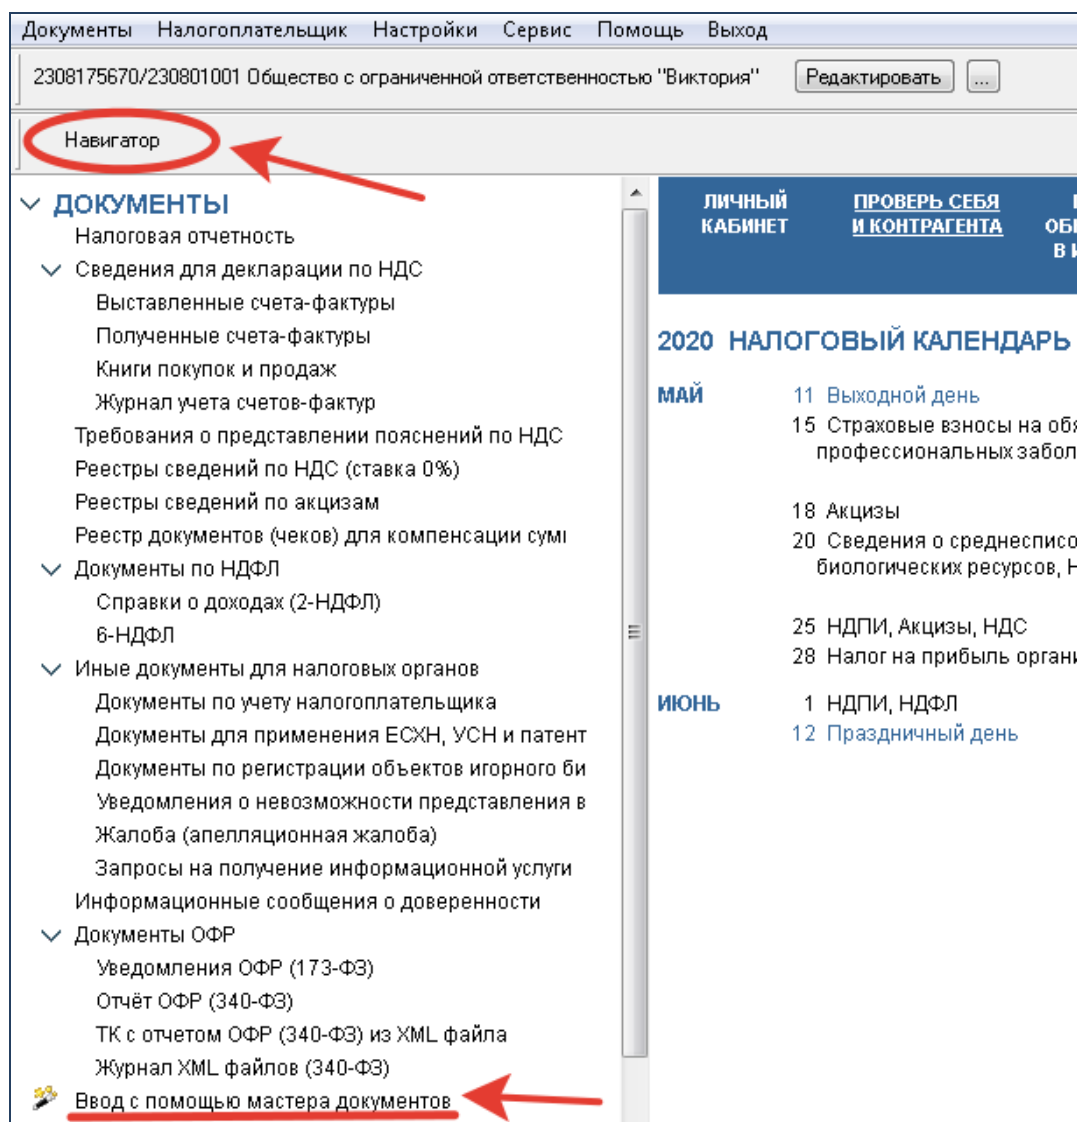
Документы Налогоплательщик Настройки Сервис Помощь Выход

2308175670/230801001 Общество с ограниченной ответственностью "Виктория" Редактировать ...

Навигатор

ДОКУМЕНТЫ
Налоговая отчетность
Сведения для декларации по НДС
Выставленные счета-фактуры
Полученные счета-фактуры
Книги покупок и продаж
Журнал учета счетов-фактур
Требования о представлении пояснений по НДС
Реестры сведений по НДС (ставка 0%)
Реестры сведений по акцизам
Реестр документов (чеков) для компенсации сум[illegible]
Документы по НДФЛ
Справки о доходах (2-НДФЛ)
6-НДФЛ
Иные документы для налоговых органов
Документы по учету налогоплательщика
Документы для применения ЕСХН, УСН и патент
Документы по регистрации объектов игорного би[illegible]
Уведомления о невозможности представления в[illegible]
Жалоба (апелляционная жалоба)
Запросы на получение информационной услуги
Информационные сообщения о доверенности
Документы ОФР
Уведомления ОФР (173-ФЗ)
Отчёт ОФР (340-ФЗ)
ТК с отчетом ОФР (340-ФЗ) из XML файла
Журнал XML файлов (340-ФЗ)
Ввод с помощью мастера документов

ЛИЧНЫЙ КАБИНЕТ
ПРОВЕРЬ СЕБЯ И КОНТРАГЕНТА
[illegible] ОБ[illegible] В И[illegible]

2020 НАЛОГОВЫЙ КАЛЕНДАРЬ

МАЙ
11 Выходной день
15 Страховые взносы на об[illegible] профессиональных забол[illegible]
18 Акцизы
20 Сведения о среднеспис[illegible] биологических ресурсов, Н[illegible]
25 НДПИ, Акцизы, НДС
28 Налог на прибыль орган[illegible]

ИЮНЬ
1 НДПИ, НДФЛ
12 Праздничный день